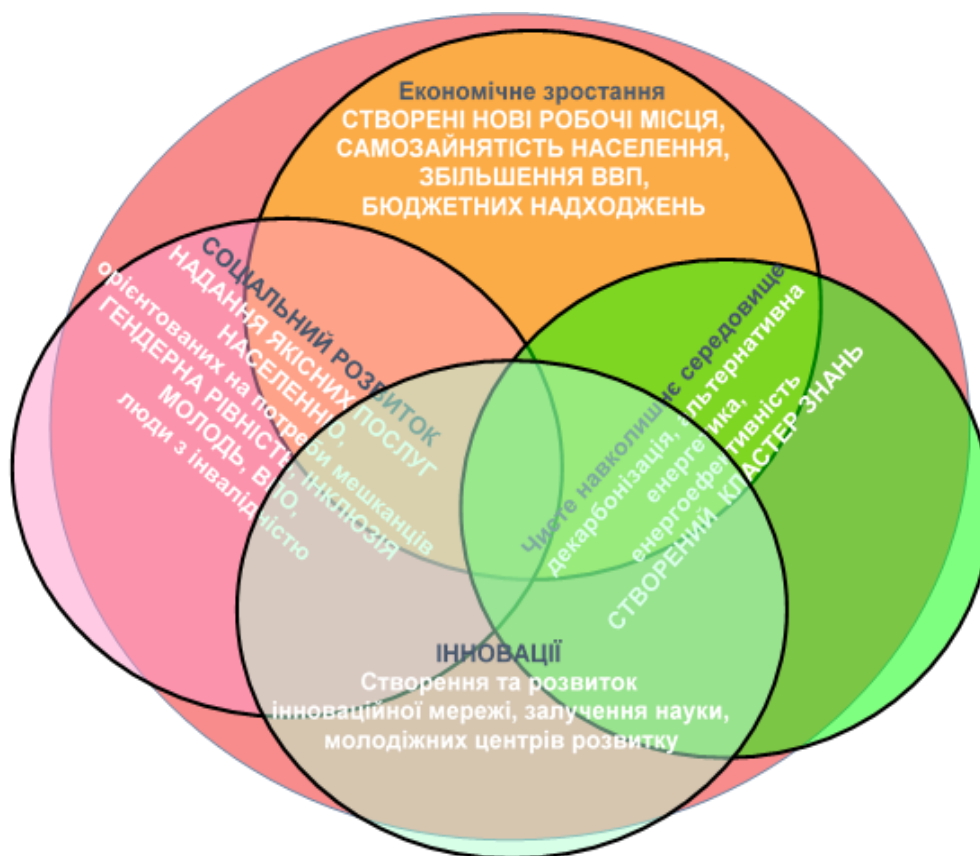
Економічне зростання
СТВОРЕНІ НОВІ РОБОЧІ МІСЦЯ, САМОЗАЙНЯТІСТЬ НАСЕЛЕННЯ, ЗБІЛЬШЕННЯ ВВП, БЮДЖЕТНИХ НАДХОДЖЕНЬ

СОЦІАЛЬНИЙ РОЗВИТОК
НАДАННЯ ЯКІСНИХ ПОСЛУГ НАСЕЛЕННЮ, орієнтованих на потреби мешканців
ГЕНДЕРНА РІВНІСТЬ, ІНКЛЮЗІЯ
МОЛОДЬ, ВПО, люди з інвалідністю

Чисте навколишнє середовище
декарбонізація, альтернативна енергетика, енергоефективність
СТВОРЕНИЙ КЛАСТЕР ЗНАНЬ

ІННОВАЦІЇ
Створення та розвиток інноваційної мережі, залучення науки, молодіжних центрів розвитку